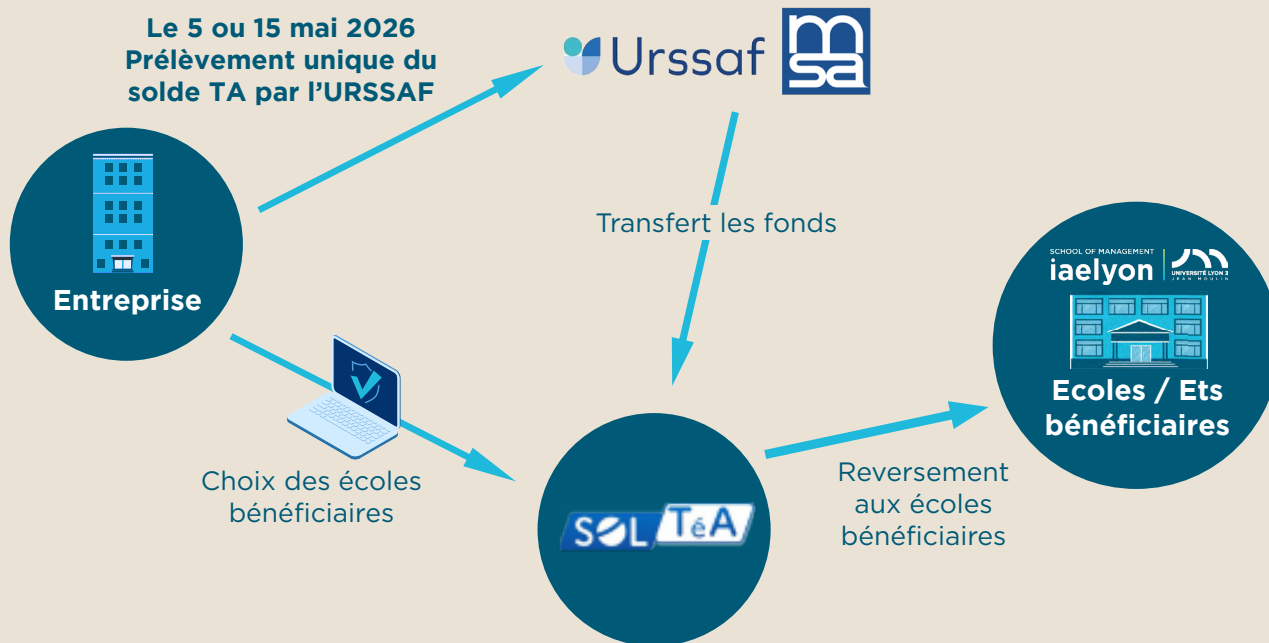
Le 5 ou 15 mai 2026
Prélèvement unique du solde TA par l'URSSAF

Urssaf

msa

Transfert les fonds

Entreprise

SCHOOL OF MANAGEMENT
iaelyon
UNIVERSITÉ LYON 3
JEAN MOULIN

Ecoles / Ets bénéficiaires

Choix des écoles bénéficiaires

SOL TéA

Reversement aux écoles bénéficiaires